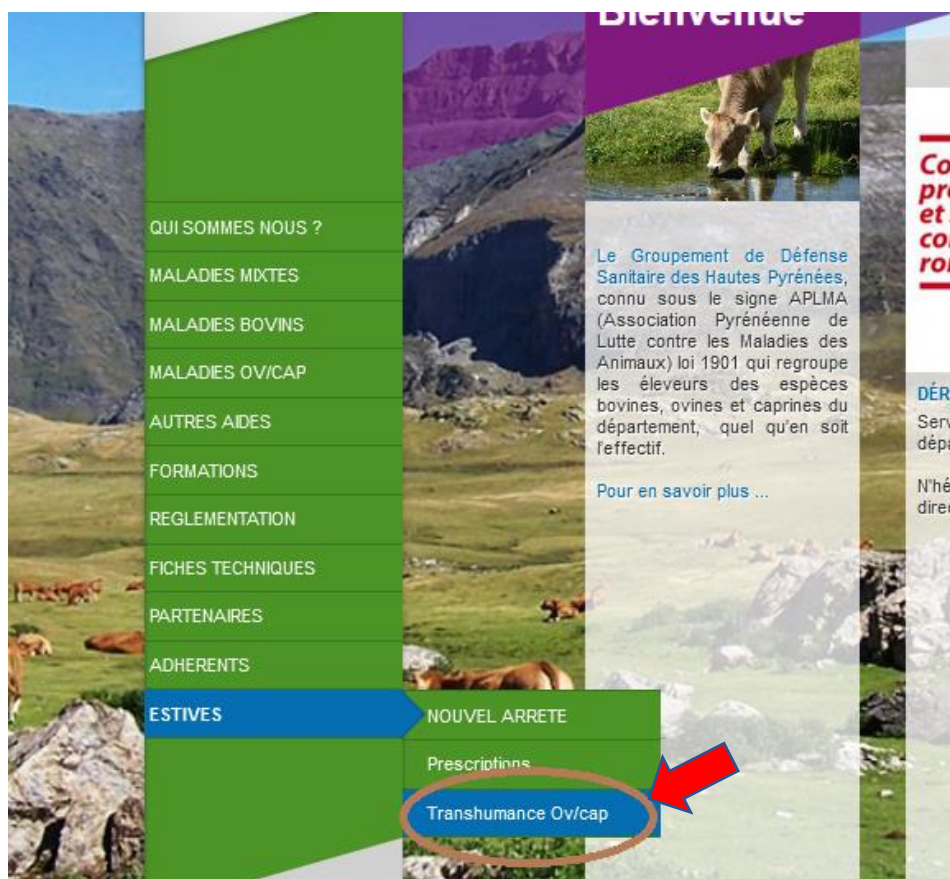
Bienvenue

QUI SOMMES NOUS ?
MALADIES MIXTES
MALADIES BOVINS
MALADIES OV/CAP
AUTRES AIDES
FORMATIONS
REGLEMENTATION
FICHES TECHNIQUES
PARTENAIRES
ADHERENTS
ESTIVES

NOUVEL ARRETE
Prescriptions
Transhumance Ov/cap

Le Groupement de Défense Sanitaire des Hautes Pyrénées, connu sous le signe APLMA (Association Pyrénéenne de Lutte contre les Maladies des Animaux) loi 1901 qui regroupe les éleveurs des espèces bovines, ovines et caprines du département, quel qu'en soit l'effectif.

Pour en savoir plus ...

Co
pr
et
co
ro

DÉR
Serv
dépa

N'hé
dire